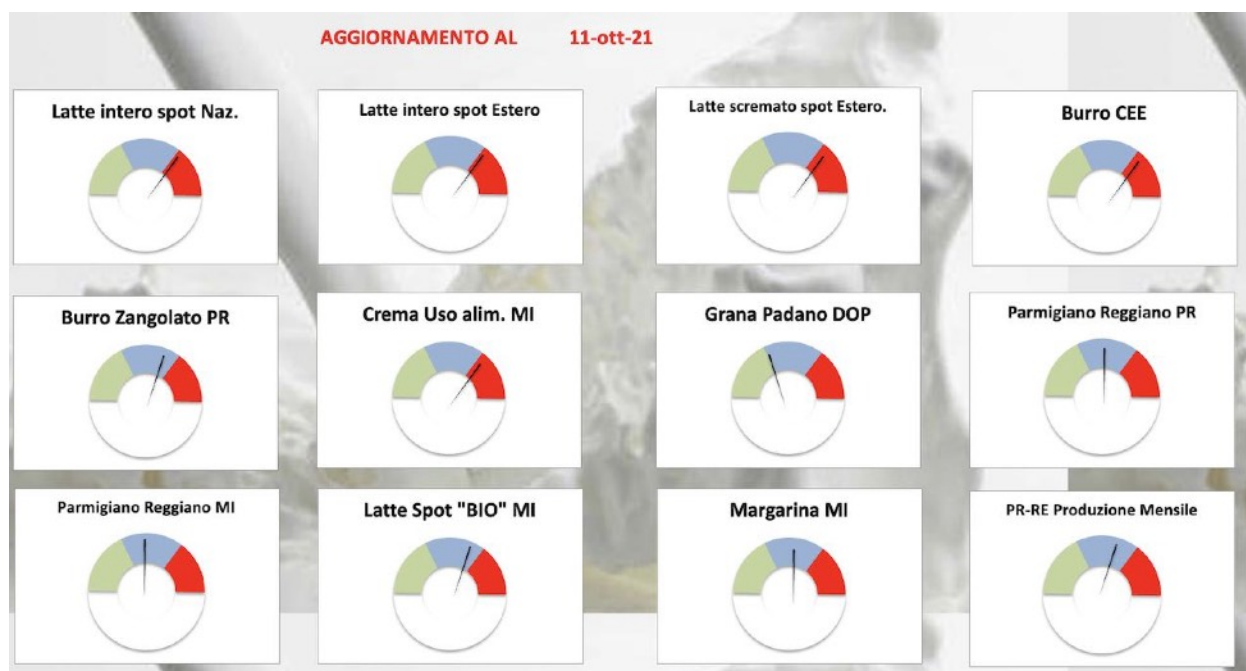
AGGIORNAMENTO AL 11-ott-21

Latte intero spot Naz.

Latte intero spot Estero

Latte scremato spot Estero.

Burro CEE

Burro Zangolato PR

Crema Uso alim. MI

Grana Padano DOP

Parmigiano Reggiano PR

Parmigiano Reggiano MI

Latte Spot "BIO" MI

Margarina MI

PR-RE Produzione Mensile